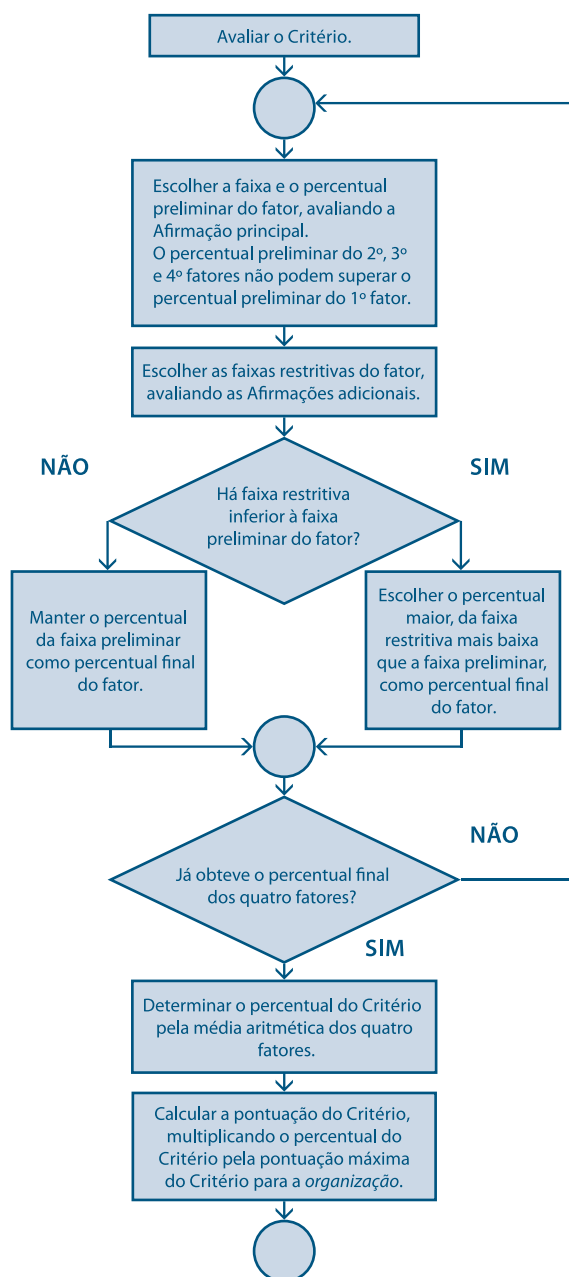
Avaliar o Critério.

Escolher a faixa e o percentual preliminar do fator, avaliando a Afirmação principal.
O percentual preliminar do 2º, 3º e 4º fatores não podem superar o percentual preliminar do 1º fator.

Escolher as faixas restritivas do fator, avaliando as Afirmações adicionais.

NÃO

SIM

Há faixa restritiva inferior à faixa preliminar do fator?

Manter o percentual da faixa preliminar como percentual final do fator.

Escolher o percentual maior, da faixa restritiva mais baixa que a faixa preliminar, como percentual final do fator.

NÃO

Já obteve o percentual final dos quatro fatores?

SIM

Determinar o percentual do Critério pela média aritmética dos quatro fatores.

Calcular a pontuação do Critério, multiplicando o percentual do Critério pela pontuação máxima do Critério para a organização.